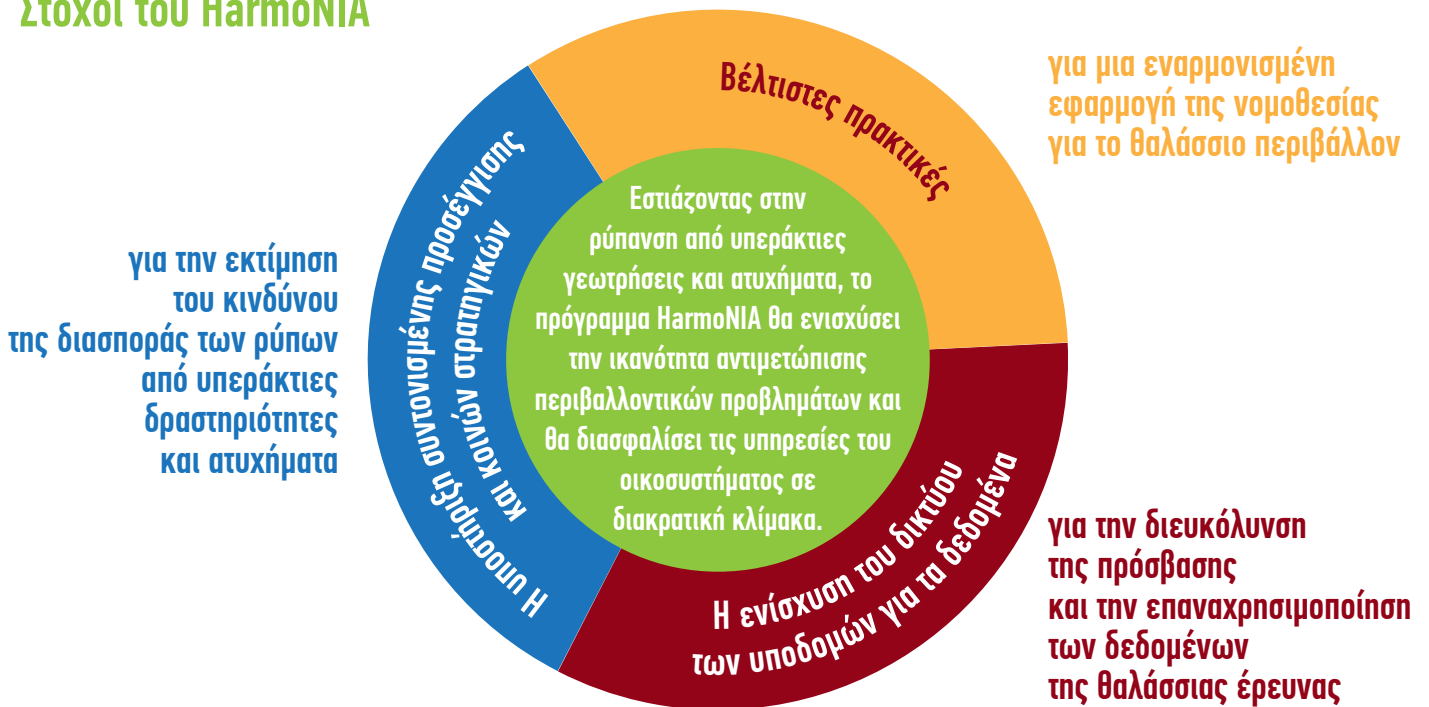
Στόχοι του HarmoNIA

Βέλτιστες πρακτικές

για μια εναρμονισμένη εφαρμογή της νομοθεσίας για το θαλάσσιο περιβάλλον

Η υποστήριξη συντονισμένης προσέγγισης και κοινών στρατηγικών

για την εκτίμηση του κινδύνου της διασποράς των ρύπων από υπεράκτιες δραστηριότητες και ατυχήματα

Εστιάζοντας στην ρύπανση από υπεράκτιες γεωτρήσεις και ατυχήματα, το πρόγραμμα HarmoNIA θα ενισχύσει την ικανότητα αντιμετώπισης περιβαλλοντικών προβλημάτων και θα διασφαλίσει τις υπηρεσίες του οικοσυστήματος σε διακρατική κλίμακα.

Η ενίσχυση του δικτύου των υποδομών για τα δεδομένα

για την διευκόλυνση της πρόσβασης και την επαναχρησιμοποίηση των δεδομένων της θαλάσσιας έρευνας